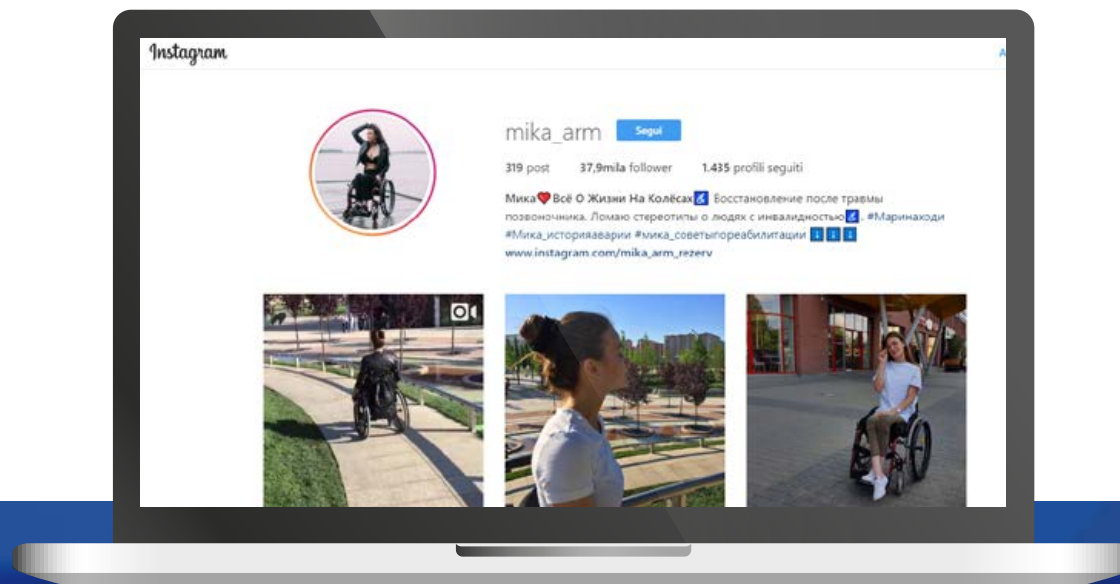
Instagram

mika_arm Segui

319 post 37,9mila follower 1.435 profili seguiti

Мика❤️Всё О Жизни На Колёсах♿ Восстановление после травмы позвоночника. Ломаю стереотипы о людях с инвалидностью♿. #Маринаходи #Мика_историяаварии #мика_советыпореабилитации ℹ️ℹ️ℹ️
www.instagram.com/mika_arm_rezerv